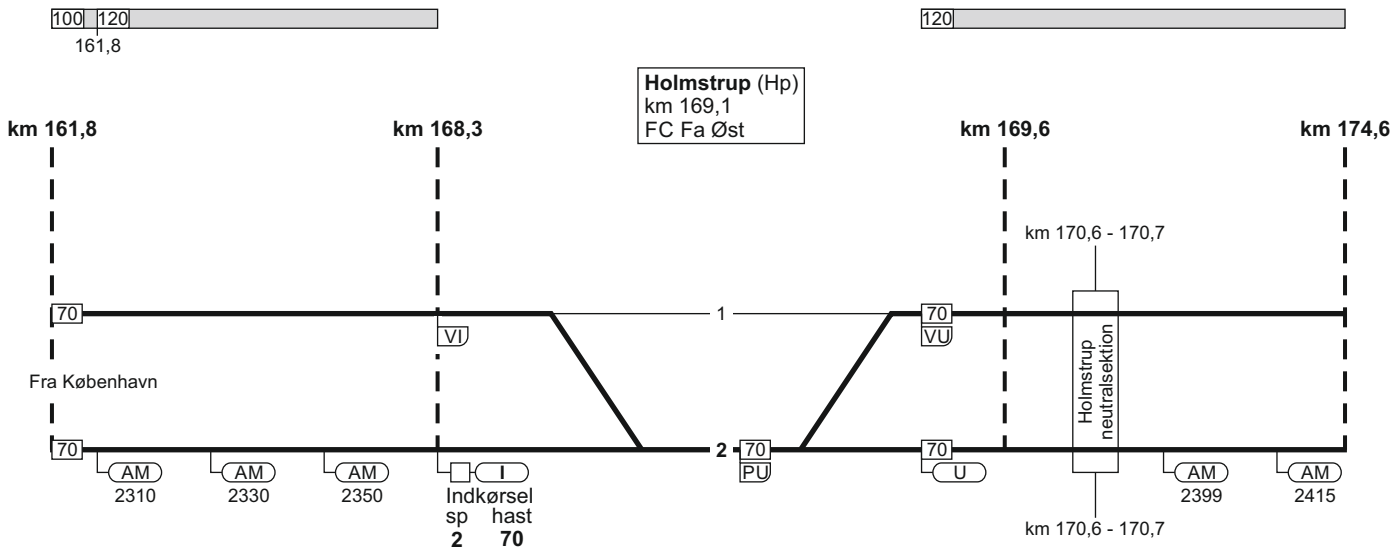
100 120
161,8

120

**Holmstrup** (Hp)
km 169,1
FC Fa Øst

**km 161,8**

**km 168,3**

**km 169,6**

**km 174,6**

km 170,6 - 170,7

70

VI

1

70

VU

Fra København

Holmstrup neutralsektion

70

**2**

70

PU

70

AM
2310

AM
2330

AM
2350

I

Indkørsel
sp hast
**2** **70**

U

AM
2399

AM
2415

km 170,6 - 170,7